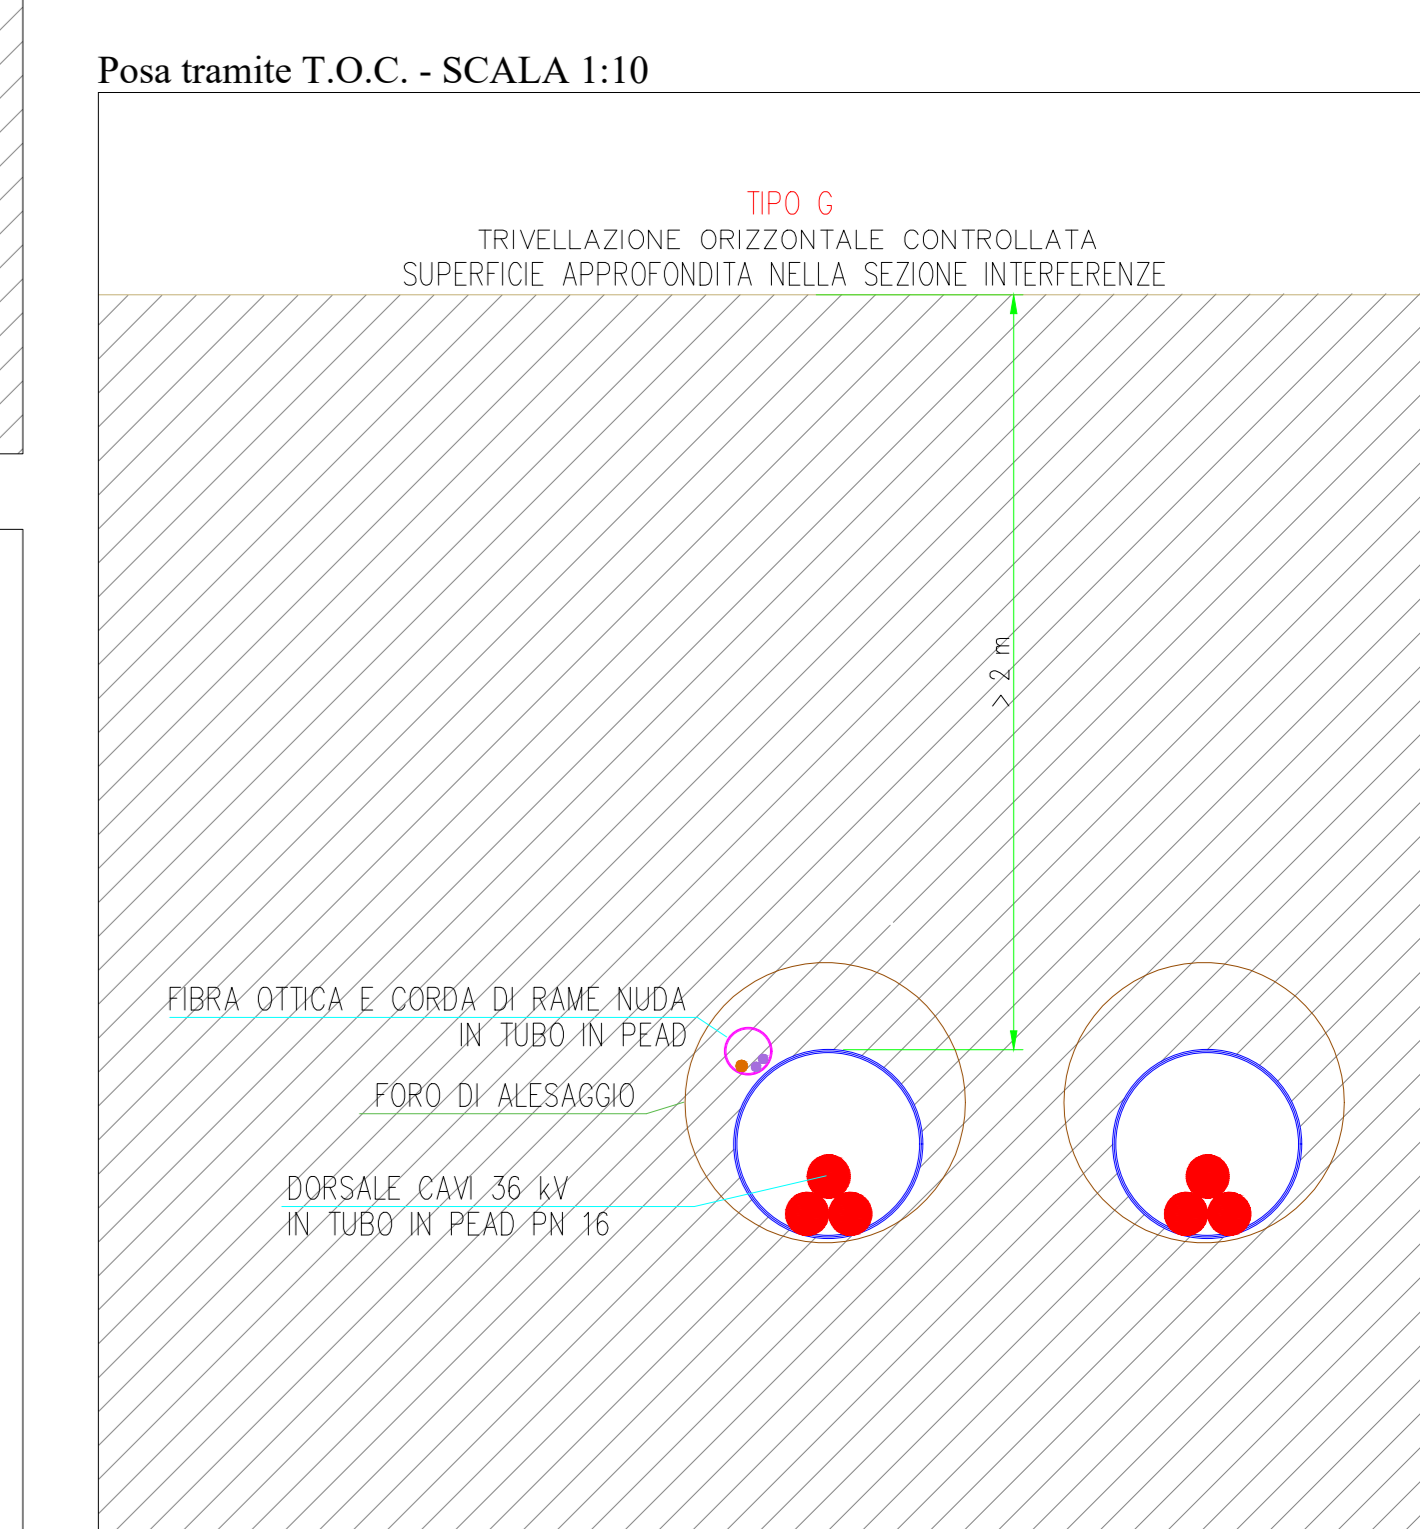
Posa tramite T.O.C. - SCALA 1:10

TIPO G

TRIVELLAZIONE ORIZZONTALE CONTROLLATA

SUPERFICIE APPROFONDITA NELLA SEZIONE INTERFERENZE

> 2 m

FIBRA OTTICA E CORDA DI RAME NUDA IN TUBO IN PEAD

FORO DI ALESAGGIO

DORSALE CAVI 36 kV IN TUBO IN PEAD PN 16